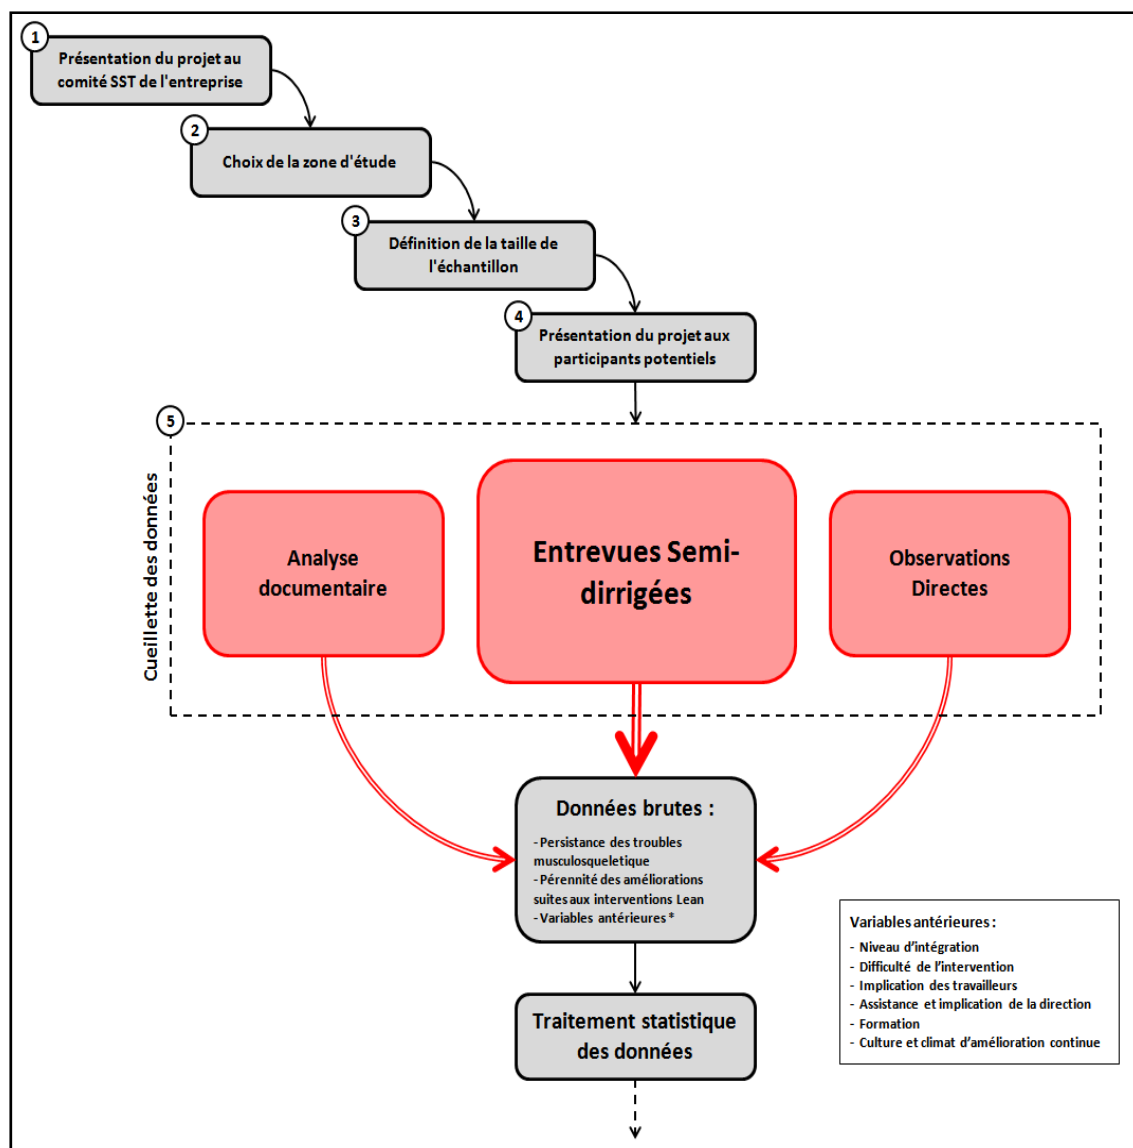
1
Présentation du projet au comité SST de l'entreprise

2
Choix de la zone d'étude

3
Définition de la taille de l'échantillon

4
Présentation du projet aux participants potentiels

5
Cueillette des données

Analyse documentaire

Entrevues Semi-dirrigées

Observations Directes

Données brutes :
- Persistance des troubles musculosqueletique
- Pérennité des améliorations suites aux interventions Lean
- Variables antérieures *

Variables antérieures :
- Niveau d'intégration
- Difficulté de l'intervention
- Implication des travailleurs
- Assistance et implication de la direction
- Formation
- Culture et climat d'amélioration continue

Traitement statistique des données